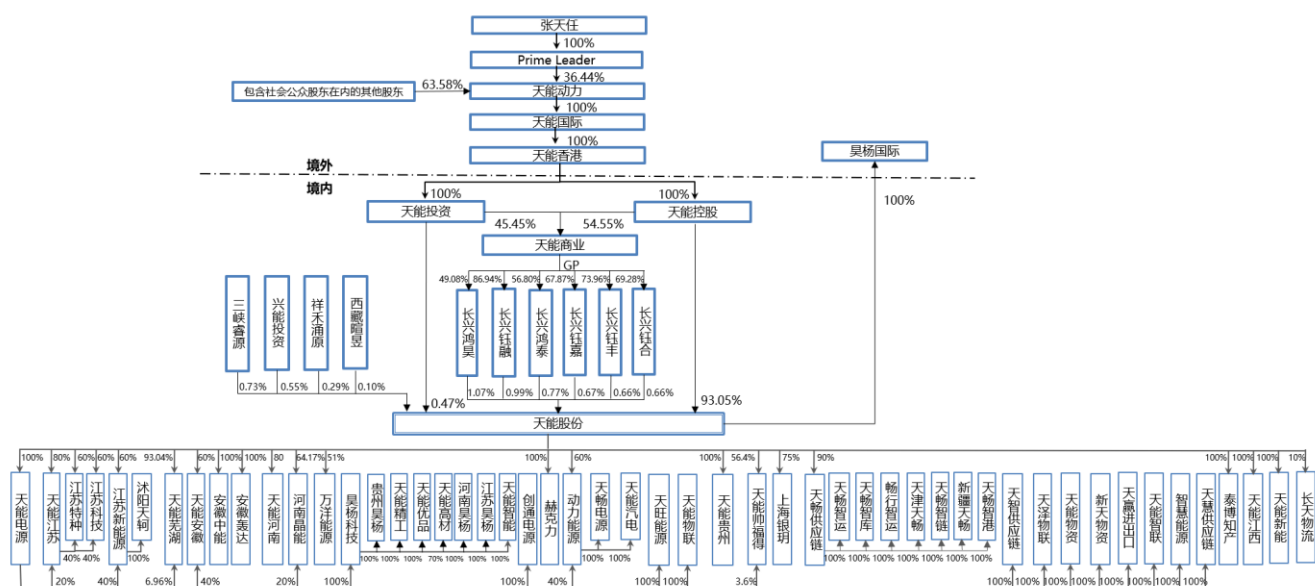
张天任
100%
Prime Leader
36.44%
包含社会公众股东在内的其他股东
63.58%
天能动力
100%
天能国际
100%
天能香港
昊杨国际
境外
境内
100%
100%
100%
天能投资
45.45%
54.55%
天能控股
天能商业
GP
49.08%
86.94%
56.80%
67.87%
73.96%
69.28%
三峡睿源
兴能投资
祥禾涌原
西藏暗昱
长兴鸿昊
长兴钰融
长兴鸿泰
长兴钰嘉
长兴钰丰
长兴钰合
0.73%
0.55%
0.29%
0.10%
1.07%
0.99%
0.77%
0.67%
0.66%
0.66%
0.47%
93.05%
天能股份
100%
80%
60%
60%
60%
93.04%
60%
60%
100%
80
64.17%
51%
60%
100%
56.4%
75%
90%
100%
100%
10%
天能电源
天能江苏
江苏特种
江苏科技
江苏新能源
沭阳天轲
天能芜湖
天能安徽
安徽中能
安徽轰达
天能河南
河南晶能
万洋能源
昊杨科技
贵州昊杨
天能精工
天能优品
天能高材
河南昊杨
江苏昊杨
天能智能
创通电源
赫克力
动力能源
天畅电源
天能汽电
天旺能源
天能物联
天能贵州
天能帅福得
上海银玥
天畅供应链
天畅智运
天畅智库
畅行智运
天津天畅
天畅智链
新疆天畅
天畅智港
天智供应链
天泽物联
天能物资
新天物资
天赢进出口
天能智联
智慧能源
天慧供应链
泰博知产
天能江西
天能新能
长天物流
40%
40%
100%
100%
100%
100%
70%
100%
100%
100%
100%
100%
100%
100%
100%
100%
100%
100%
100%
100%
100%
100%
20%
40%
6.96%
40%
20%
100%
40%
100%
100%
3.6%
100%
100%
100%
100%
100%
100%
100%
100%